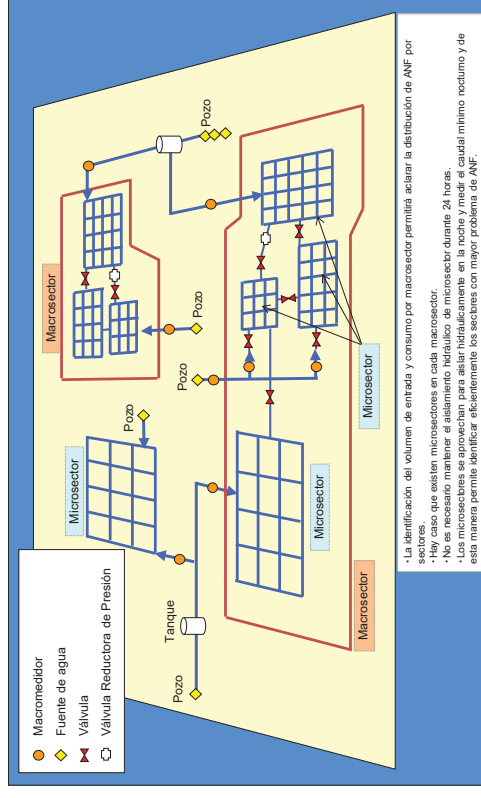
Macromedidor
Fuente de agua
Válvula
Válvula Reductora de Presión

Pozo
Pozo
Pozo
Pozo
Pozo
Tanque

Macrosector
Macrosector
Microsector
Microsector
Microsector

• La identificación del volumen de entrada y consumo por macrosector permitirá aclarar la distribución de ANF por sectores.
• Hay caso que existen microsectores en cada macrosector.
• No es necesario mantener el aislamiento hidráulico de microsector durante 24 horas.
• Los microsectores se aprovechan para aislar hidráulicamente en la noche y medir el caudal mínimo nocturno y de esta manera permite identificar eficientemente los sectores con mayor problema de ANF.